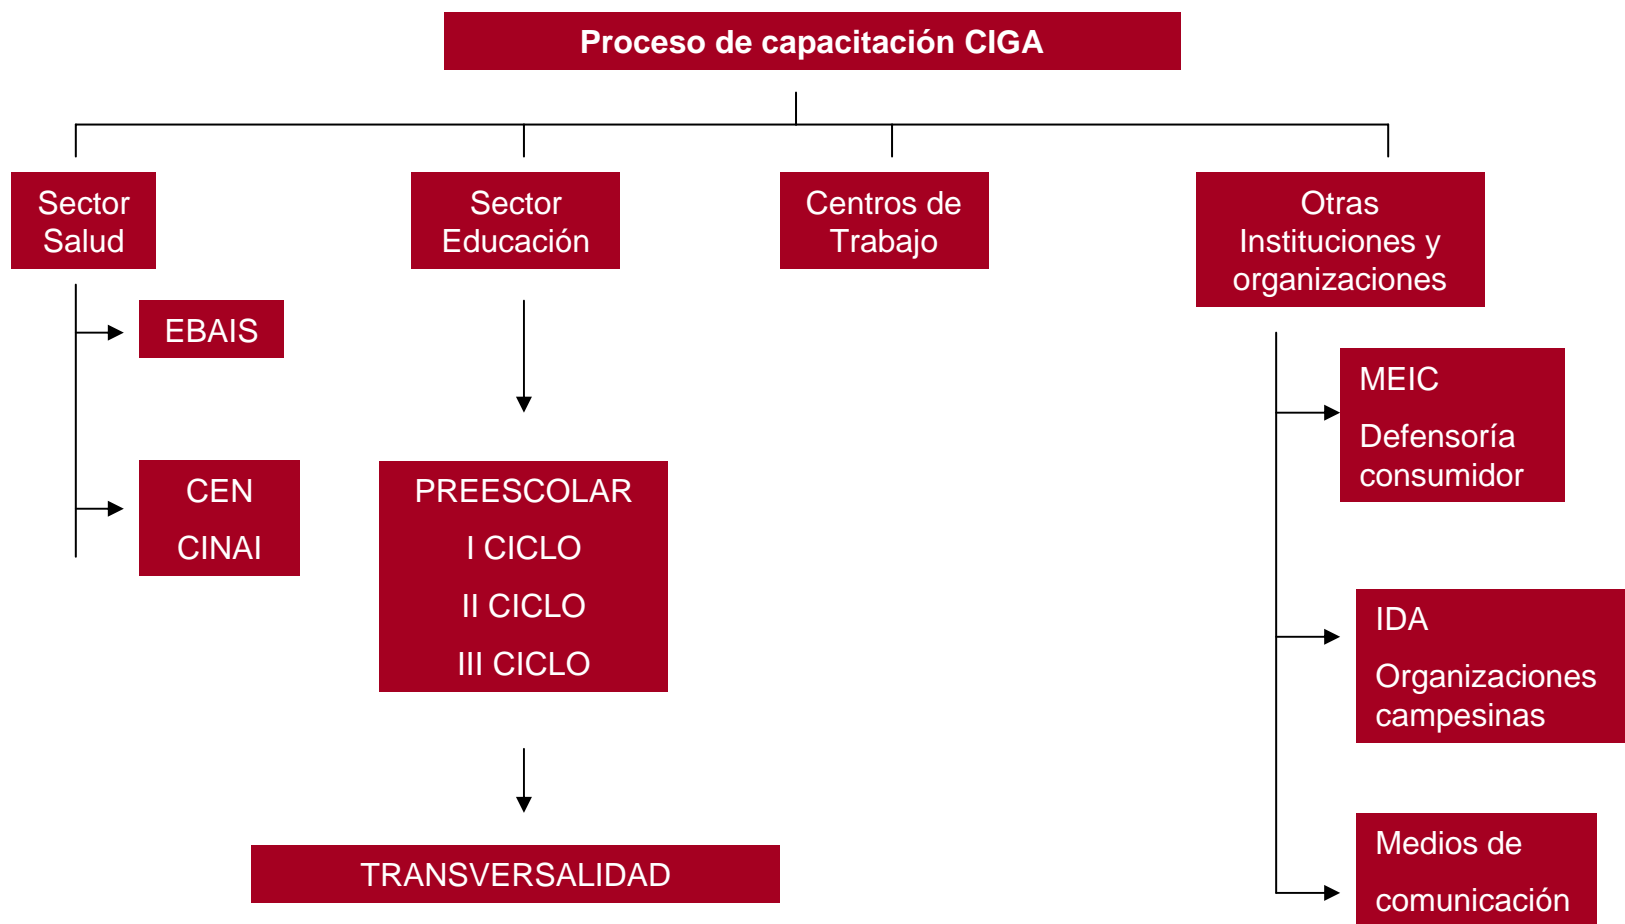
Proceso de capacitación CIGA

Sector Salud

Sector Educación

Centros de Trabajo

Otras Instituciones y organizaciones

EBAIS

CEN

CINAI

PREESCOLAR

I CICLO

II CICLO

III CICLO

TRANSVERSALIDAD

MEIC

Defensoría consumidor

IDA

Organizaciones campesinas

Medios de

comunicación